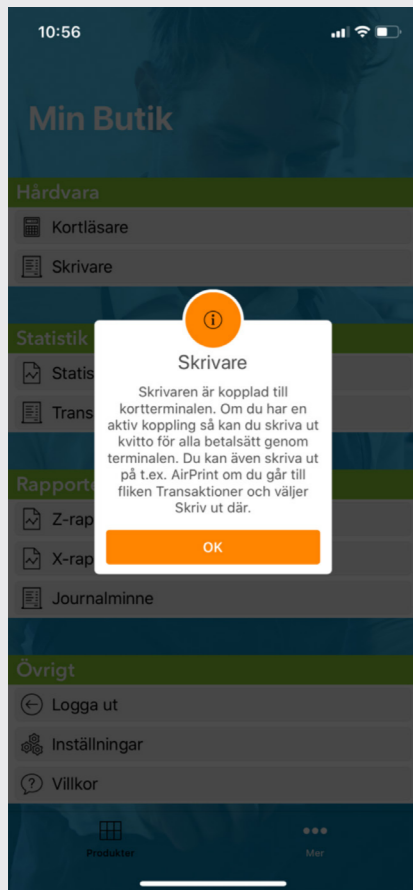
10:56

Min Butik

Hårdvara

Kortläsare

Skrivare

Statistik

Statis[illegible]

Trans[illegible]

Rapport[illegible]

Z-rap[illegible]

X-rap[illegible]

Journalminne

Övrigt

Logga ut

Inställningar

Villkor

Produkter

Mer

Skrivare

Skrivaren är kopplad till kortterminalen. Om du har en aktiv koppling så kan du skriva ut kvitto för alla betalsätt genom terminalen. Du kan även skriva ut på t.ex. AirPrint om du går till fliken Transaktioner och väljer Skriv ut där.

OK